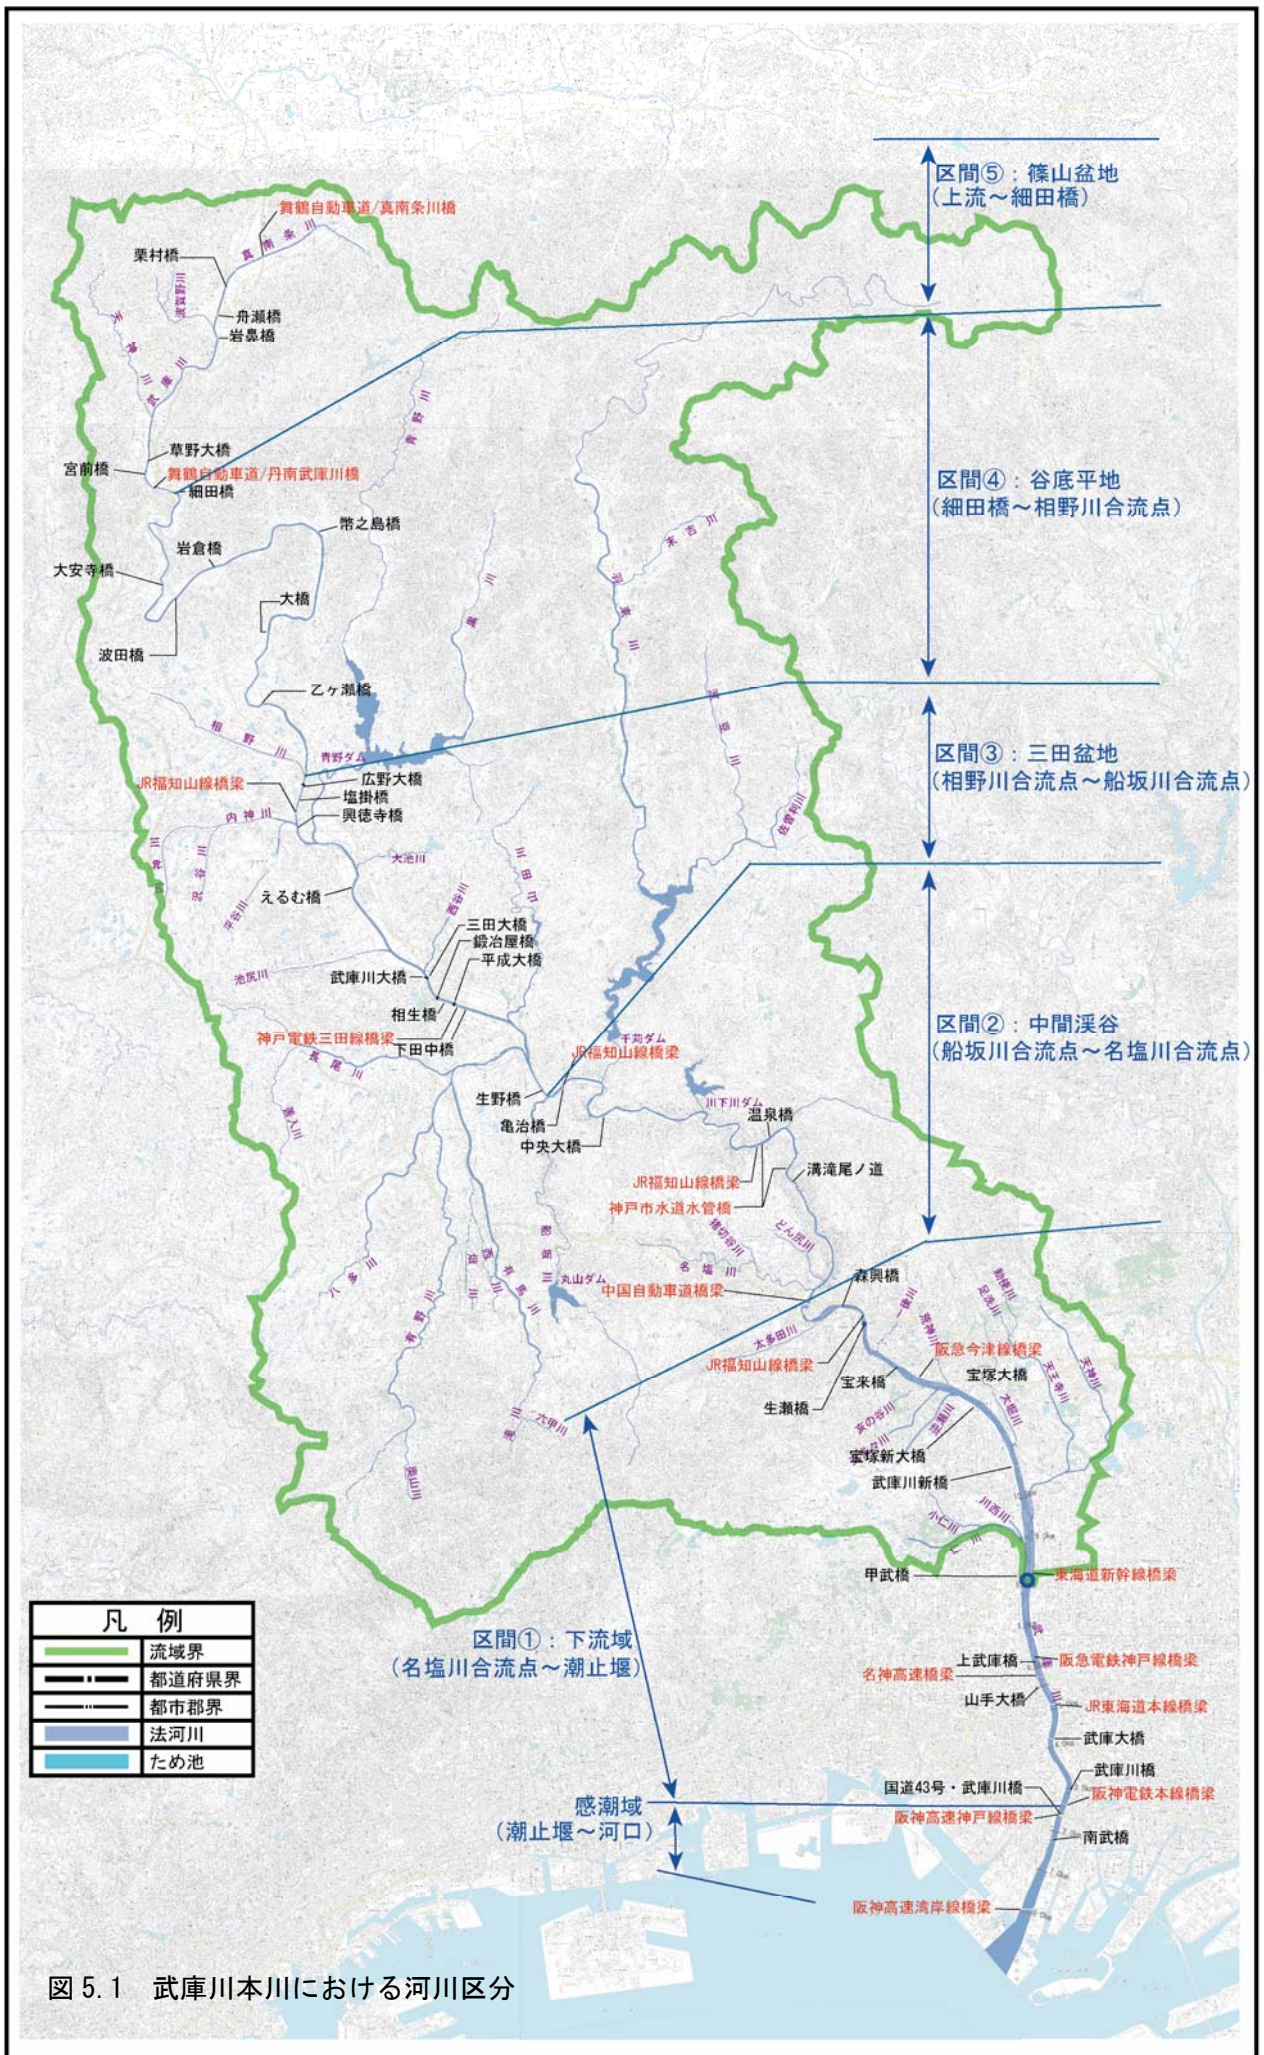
区間⑤：篠山盆地
（上流～細田橋）

区間④：谷底平地
（細田橋～相野川合流点）

区間③：三田盆地
（相野川合流点～船坂川合流点）

区間②：中間渓谷
（船坂川合流点～名塩川合流点）

区間①：下流域
（名塩川合流点～潮止堰）

感潮域
（潮止堰～河口）

舞鶴自動車道/真南条川橋
栗村橋
舟瀬橋
岩鼻橋
真南条川
滝野川
天神川
武庫川
草野大橋
宮前橋
舞鶴自動車道/丹南武庫川橋
細田橋
幣之島橋
岩倉橋
大安寺橋
大橋
波田橋
乙ヶ瀬橋
青野川
黒川
相野川
青野ダム
JR福知山線橋梁
広野大橋
塩掛橋
興徳寺橋
内神川
大池川
山田川
えるむ橋
平谷川
西谷川
三田大橋
鍛冶屋橋
平成大橋
武庫川大橋
池尻川
相生橋
神戸電鉄三田線橋梁
下田中橋
長尾川
東条川
羽束川
末吉川
佐曽利川
千苅ダム
JR福知山線橋梁
生野橋
亀治橋
中央大橋
川下川ダム
温泉橋
溝滝尾ノ道
JR福知山線橋梁
神戸市水道水管橋
どん尻川
猪名谷川
名塩川
丸山ダム
中国自動車道橋梁
森興橋
八多川
有野川
有馬川
太多田川
JR福知山線橋梁
宝来橋
生瀬橋
逆瀬川
阪急今津線橋梁
宝塚大橋
支多々川
天王寺川
天神川
大堀川
荒神川
宝塚新大橋
武庫川新橋
六甲川
仁川
川西川
小仁川
甲武橋
東海道新幹線橋梁
上武庫橋
阪急電鉄神戸線橋梁
名神高速橋梁
山手大橋
JR東海道本線橋梁
武庫大橋
武庫川橋
国道43号・武庫川橋
阪神電鉄本線橋梁
阪神高速神戸線橋梁
南武橋
阪神高速湾岸線橋梁

凡例
流域界
都道府県界
都市郡界
法河川
ため池

図 5.1　武庫川本川における河川区分